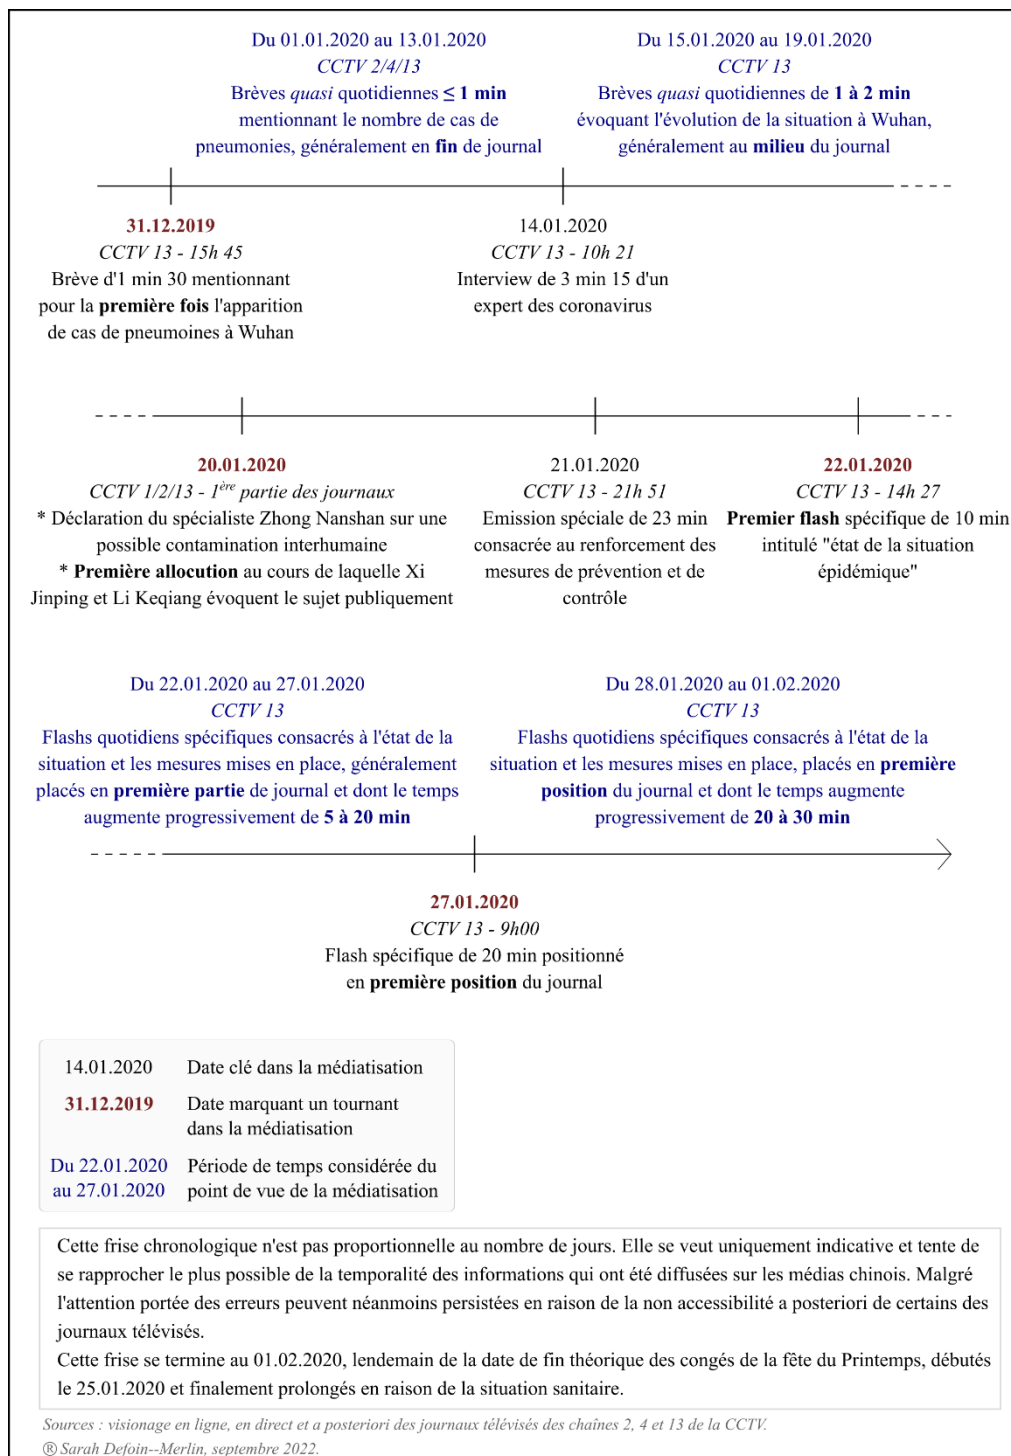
Du 01.01.2020 au 13.01.2020
CCTV 2/4/13
Brèves quasi quotidiennes ≤ 1 min mentionnant le nombre de cas de pneumonies, généralement en fin de journal

Du 15.01.2020 au 19.01.2020
CCTV 13
Brèves quasi quotidiennes de 1 à 2 min évoquant l'évolution de la situation à Wuhan, généralement au milieu du journal

31.12.2019
CCTV 13 - 15h 45
Brève d'1 min 30 mentionnant pour la première fois l'apparition de cas de pneumoines à Wuhan

14.01.2020
CCTV 13 - 10h 21
Interview de 3 min 15 d'un expert des coronavirus

20.01.2020
CCTV 1/2/13 - $1^{ère}$ partie des journaux
* Déclaration du spécialiste Zhong Nanshan sur une possible contamination interhumaine
* Première allocution au cours de laquelle Xi Jinping et Li Keqiang évoquent le sujet publiquement

21.01.2020
CCTV 13 - 21h 51
Emission spéciale de 23 min consacrée au renforcement des mesures de prévention et de contrôle

22.01.2020
CCTV 13 - 14h 27
Premier flash spécifique de 10 min intitulé "état de la situation épidémique"

Du 22.01.2020 au 27.01.2020
CCTV 13
Flashs quotidiens spécifiques consacrés à l'état de la situation et les mesures mises en place, généralement placés en première partie de journal et dont le temps augmente progressivement de 5 à 20 min

Du 28.01.2020 au 01.02.2020
CCTV 13
Flashs quotidiens spécifiques consacrés à l'état de la situation et les mesures mises en place, placés en première position du journal et dont le temps augmente progressivement de 20 à 30 min

27.01.2020
CCTV 13 - 9h00
Flash spécifique de 20 min positionné en première position du journal

| 14.01.2020 | Date clé dans la médiatisation |
|---|---|
| 31.12.2019 | Date marquant un tournant dans la médiatisation |
| Du 22.01.2020 au 27.01.2020 | Période de temps considérée du point de vue de la médiatisation |

Cette frise chronologique n'est pas proportionnelle au nombre de jours. Elle se veut uniquement indicative et tente de se rapprocher le plus possible de la temporalité des informations qui ont été diffusées sur les médias chinois. Malgré l'attention portée des erreurs peuvent néanmoins persistées en raison de la non accessibilité a posteriori de certains des journaux télévisés.
Cette frise se termine au 01.02.2020, lendemain de la date de fin théorique des congés de la fête du Printemps, débutés le 25.01.2020 et finalement prolongés en raison de la situation sanitaire.

Sources : visionage en ligne, en direct et a posteriori des journaux télévisés des chaînes 2, 4 et 13 de la CCTV.
® Sarah Defoin--Merlin, septembre 2022.